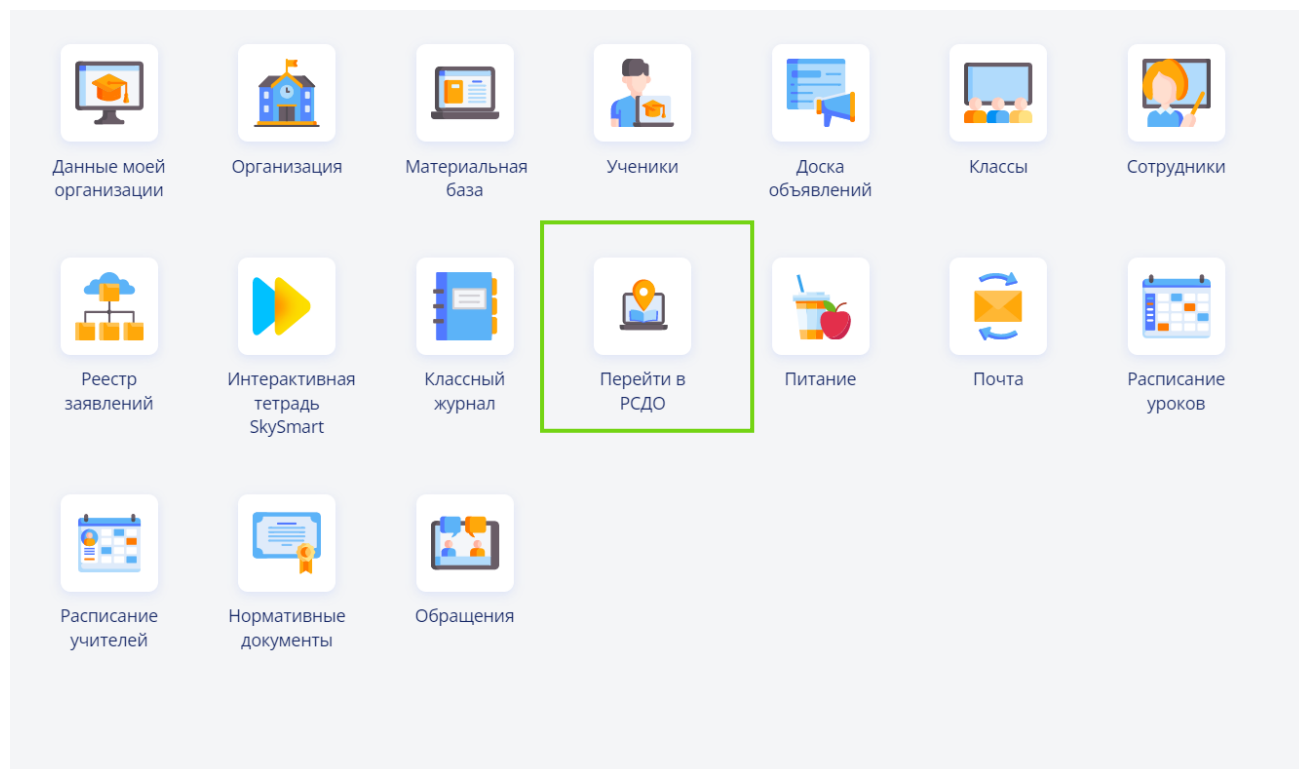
Данные моей организации

Организация

Материальная база

Ученики

Доска объявлений

Классы

Сотрудники

Реестр заявлений

Интерактивная тетрадь SkySmart

Классный журнал

Перейти в РСДО

Питание

Почта

Расписание уроков

Расписание учителей

Нормативные документы

Обращения